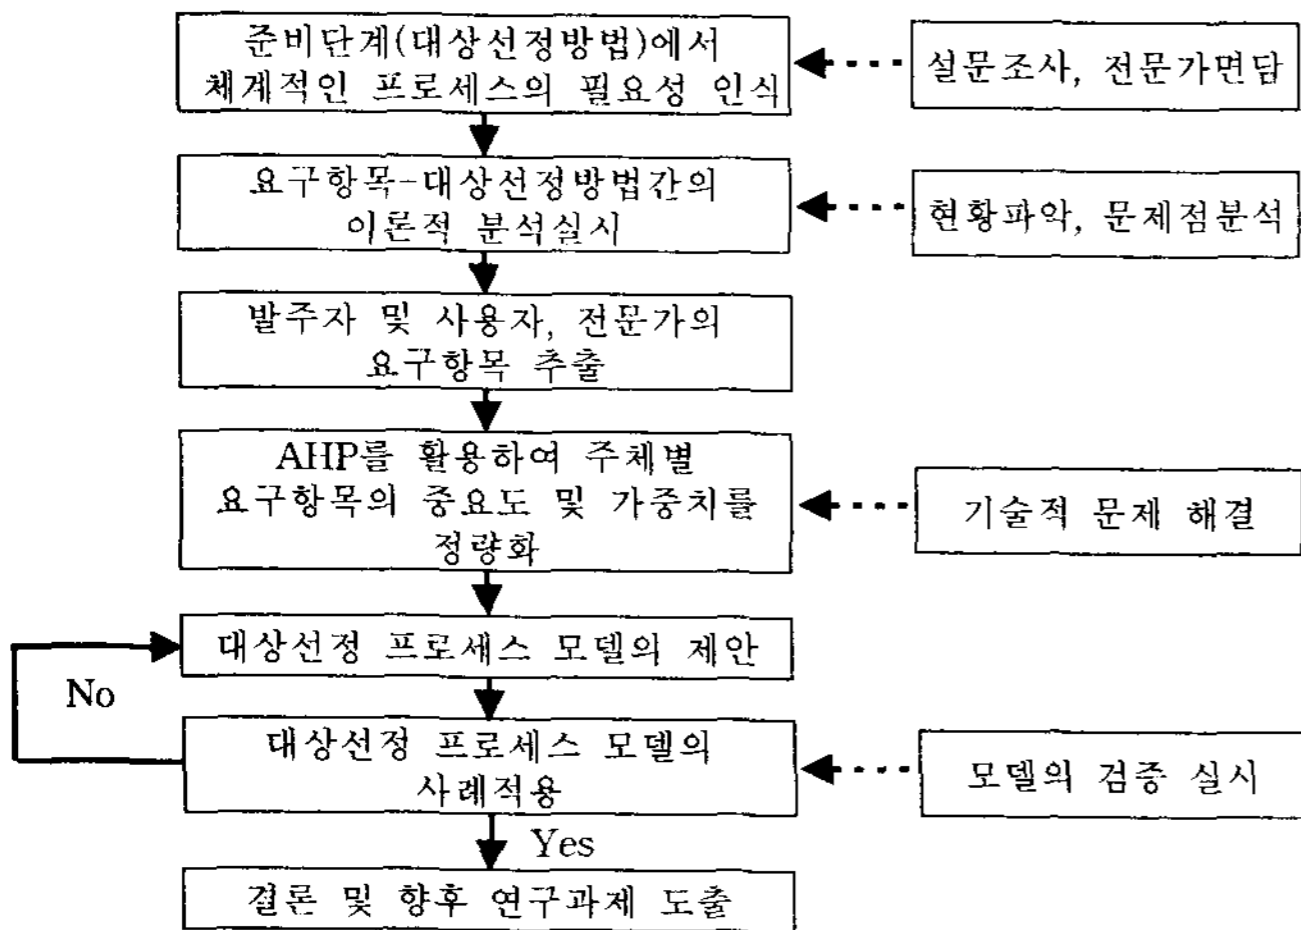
준비단계(대상선정방법)에서 체계적인 프로세스의 필요성 인식

설문조사, 전문가면담

요구항목-대상선정방법간의 이론적 분석실시

현황파악, 문제점분석

발주자 및 사용자, 전문가의 요구항목 추출

AHP를 활용하여 주체별 요구항목의 중요도 및 가중치를 정량화

기술적 문제 해결

대상선정 프로세스 모델의 제안

No

대상선정 프로세스 모델의 사례적용

모델의 검증 실시

Yes

결론 및 향후 연구과제 도출